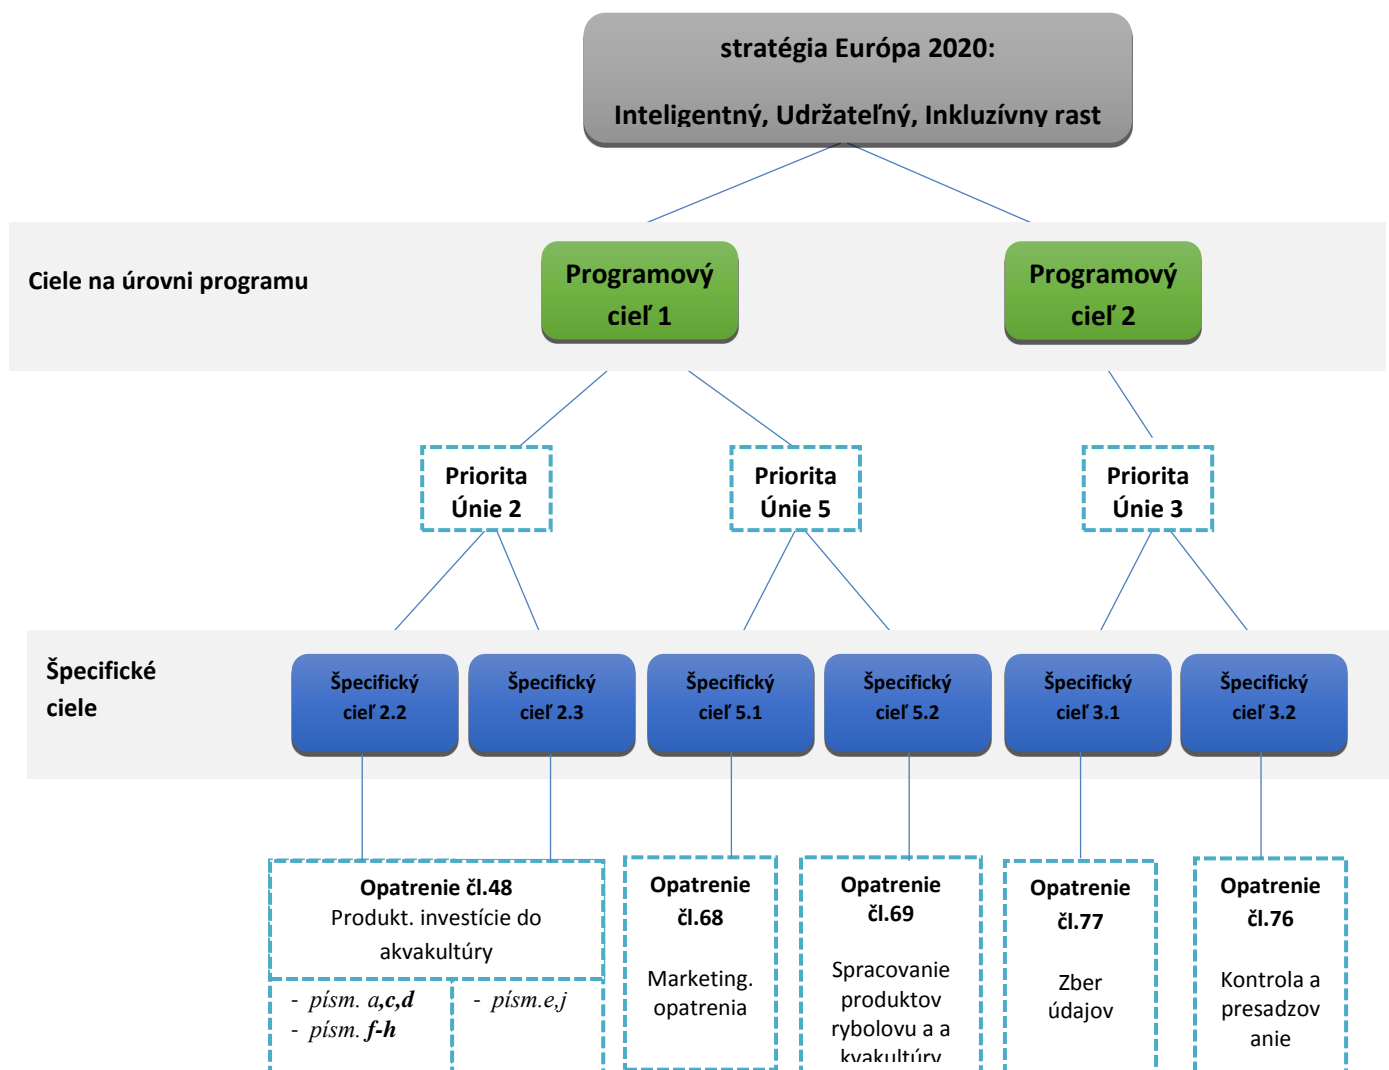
stratégia Európa 2020:

Inteligentný, Udržateľný, Inkluzívny rast

Ciele na úrovni programu

Programový cieľ 1

Programový cieľ 2

Priorita Únie 2

Priorita Únie 5

Priorita Únie 3

Špecifické ciele

Špecifický cieľ 2.2

Špecifický cieľ 2.3

Špecifický cieľ 5.1

Špecifický cieľ 5.2

Špecifický cieľ 3.1

Špecifický cieľ 3.2

Opatrenie čl.48
Produkt. investície do akvakultúry

- písm. a,c,d
- písm. f-h

- písm.e,j

Opatrenie čl.68

Marketing. opatrenia

Opatrenie čl.69

Spracovanie produktov rybolovu a a kvakultúry

Opatrenie čl.77

Zber údajov

Opatrenie čl.76

Kontrola a presadzovanie